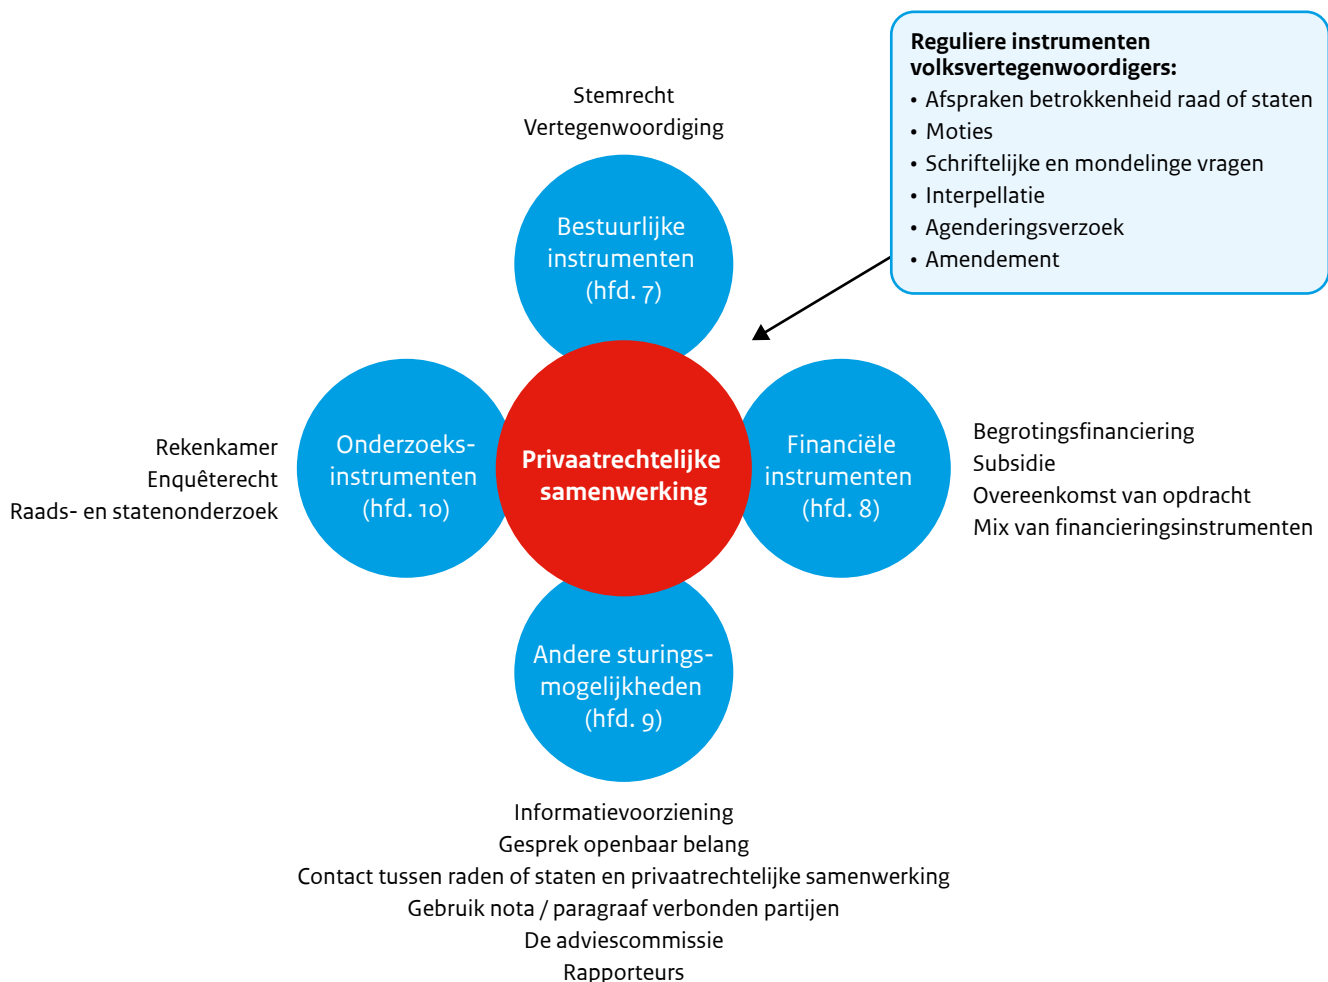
Reguliere instrumenten volksvertegenwoordigers:
• Afspraken betrokkenheid raad of staten
• Moties
• Schriftelijke en mondelinge vragen
• Interpellatie
• Agenderingsverzoek
• Amendement

Stemrecht
Vertegenwoordiging

Bestuurlijke instrumenten (hfd. 7)

Rekenkamer
Enquêterecht
Raads- en statenonderzoek

Onderzoeksinstrumenten (hfd. 10)

Privaatrechtelijke samenwerking

Financiële instrumenten (hfd. 8)

Begrotingsfinanciering
Subsidie
Overeenkomst van opdracht
Mix van financieringsinstrumenten

Andere sturingsmogelijkheden (hfd. 9)

Informatievoorziening
Gesprek openbaar belang
Contact tussen raden of staten en privaatrechtelijke samenwerking
Gebruik nota / paragraaf verbonden partijen
De adviescommissie
Rapporteurs